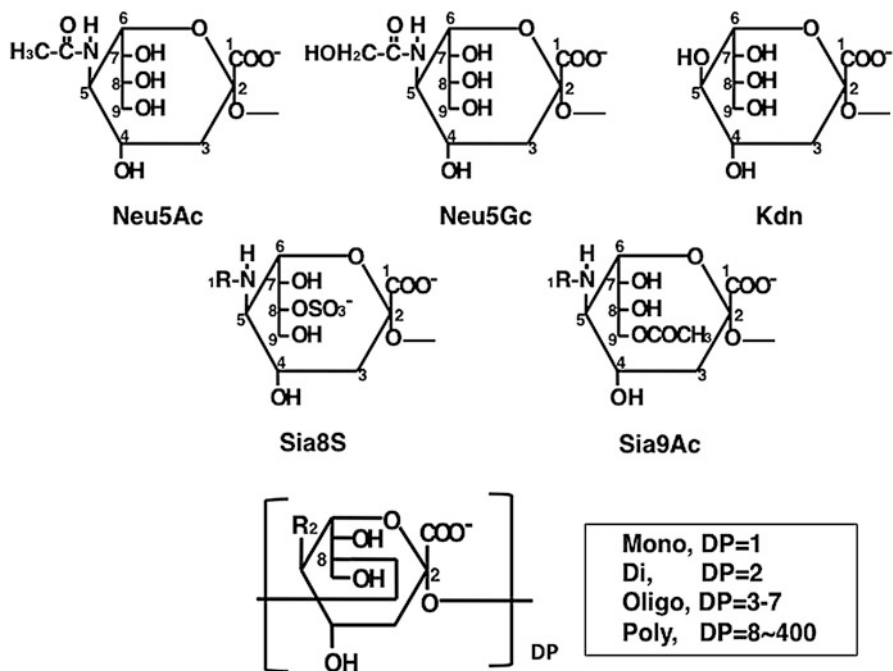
O H
$H_3C$-C-N 6 7 OH 8 OH 9 OH 5 4 OH 3 1 $COO^-$ 2 O

O H
$HOH_2C$-C-N 6 7 OH 8 OH 9 OH 5 4 OH 3 1 $COO^-$ 2 O

HO 6 7 OH 8 OH 9 OH 5 4 OH 3 1 $COO^-$ 2 O

Neu5Ac

Neu5Gc

Kdn

H
$_1$R-N 6 7 OH 8 $OSO_3^-$ 9 OH 5 4 OH 3 1 $COO^-$ 2 O

H
$_1$R-N 6 7 OH 8 OH 9 $OCOCH_3$ 5 4 OH 3 1 $COO^-$ 2 O

Sia8S

Sia9Ac

$R_2$ O OH 8 OH $COO^-$ 2 O OH DP

Mono, DP=1
Di, DP=2
Oligo, DP=3-7
Poly, DP=8~400